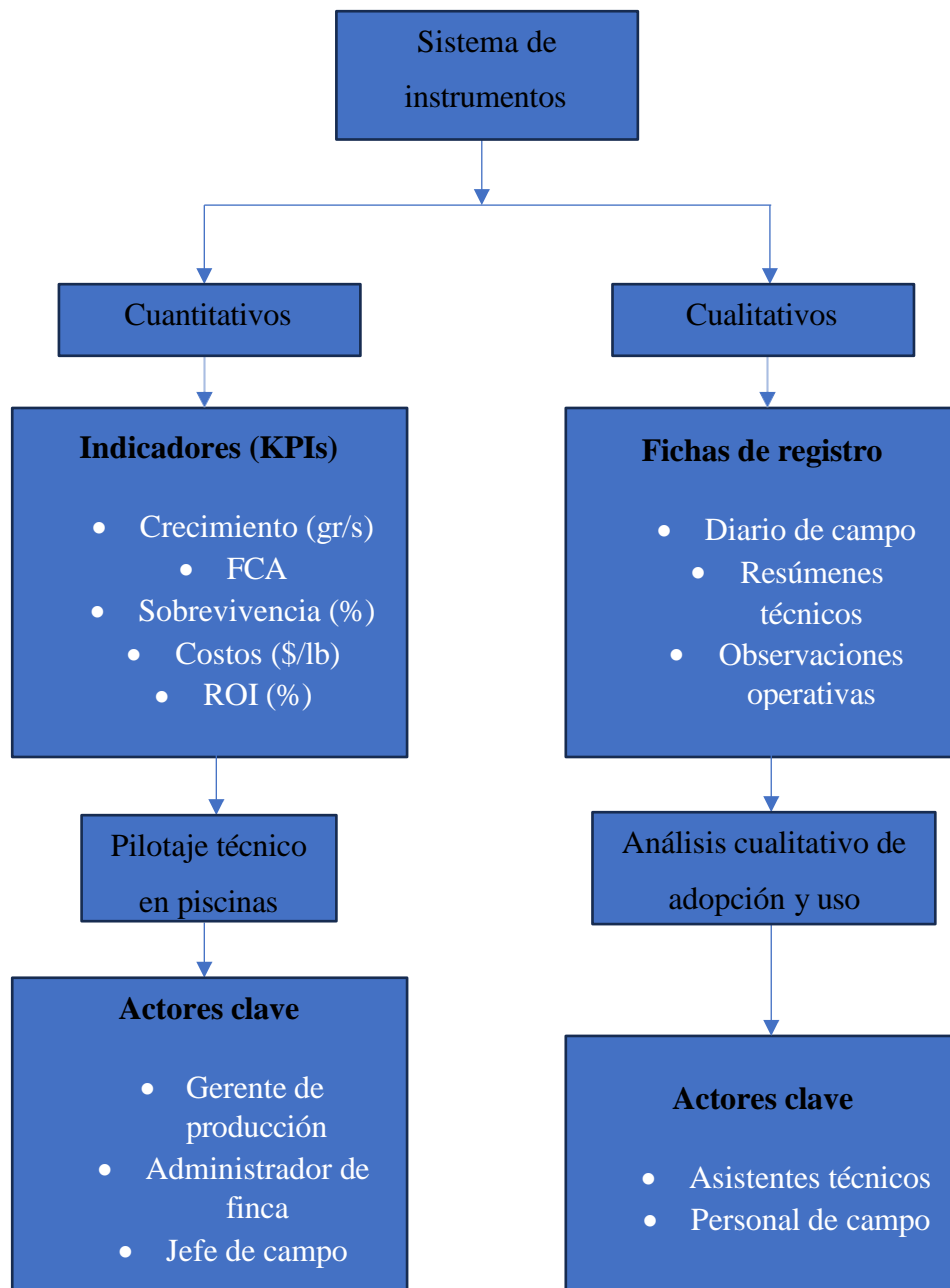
Sistema de instrumentos

Cuantitativos

Indicadores (KPIs)

- Crecimiento (gr/s)
- FCA
- Sobrevivencia (%)
- Costos ($/lb)
- ROI (%)

Pilotaje técnico en piscinas

Actores clave

- Gerente de producción
- Administrador de finca
- Jefe de campo

Cualitativos

Fichas de registro

- Diario de campo
- Resúmenes técnicos
- Observaciones operativas

Análisis cualitativo de adopción y uso

Actores clave

- Asistentes técnicos
- Personal de campo